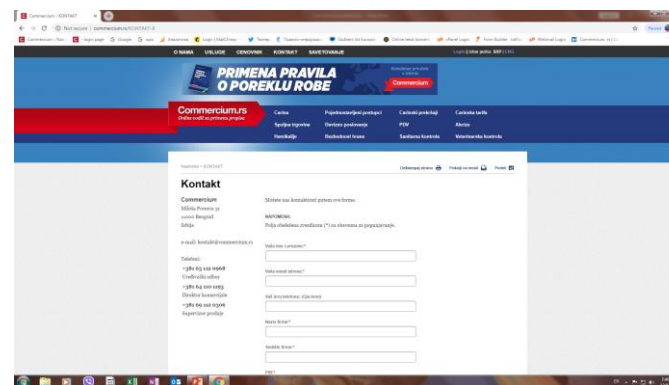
Commercium » KONTAKT

Not secure | commercium.rs/KONTAKT-6

O NAMA USLUGE CENOVNIK KONTAKT SAVETOVANJE

PRIMENA PRAVILA O POREKLU ROBE

Commercium

Commercium.rs

Carina | Pojednostavljeni postupci | Carinski prekršaji | Carinska tarifa
Spoljna trgovina | Devizno poslovanje | PDV | Akcize
Veterinarska kontrola

Naslovna » KONTAKT

Odštampaj stranu | Pošalji na email | Postavi

Kontakt

Commercium
Milića Porenta 31
11000 Beograd
Srbija

e-mail: kontakt@commercium.rs

Telefoni:
+381 63 112 0968
Uređivački odbor
+381 64 110 0183
Direktor komercijale
+381 69 112 0306
Supervizor prodaje

Možete nas kontaktirati putem ove forme.

NAPOMENA:
Polja obeležena zvezdicom (*) su obavezna za popunjavanje.

Vaše ime i prezime:*

Vaša email adresa:*

Vaš broj telefona:

Naziv firme:*

Sedište firme:*

PIB*